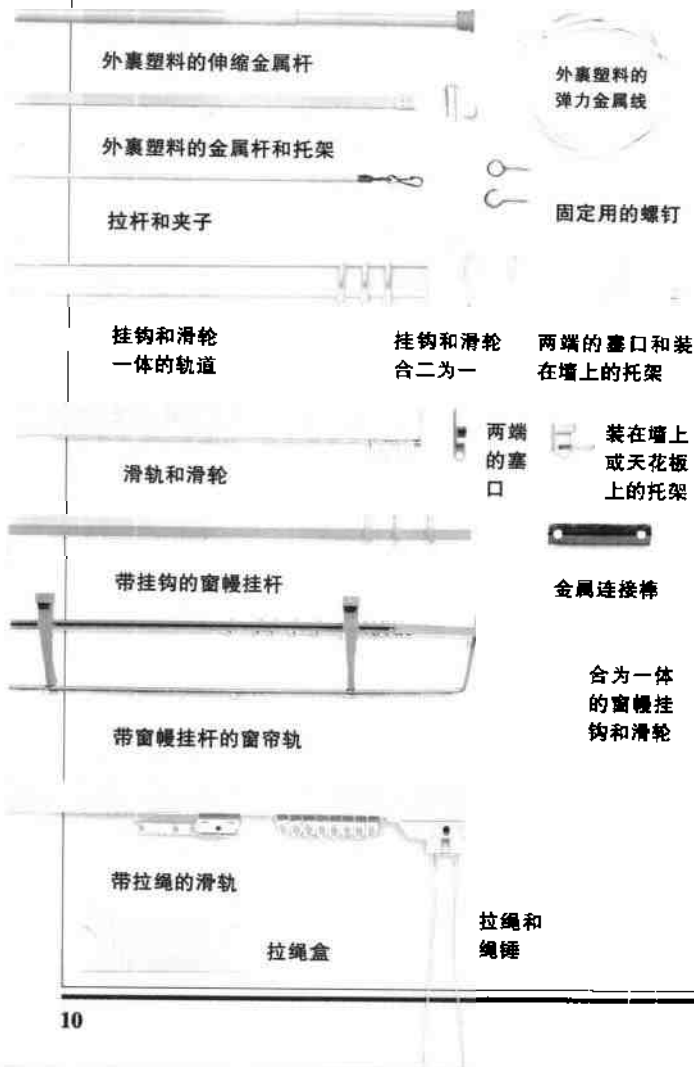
外裹塑料的伸缩金属杆

外裹塑料的弹力金属线

外裹塑料的金属杆和托架

拉杆和夹子

固定用的螺钉

挂钩和滑轮一体的轨道

挂钩和滑轮合二为一

两端的塞口和装在墙上的托架

滑轨和滑轮

两端的塞口

装在墙上或天花板上的托架

带挂钩的窗幔挂杆

金属连接棒

合为一体的窗幔挂钩和滑轮

带窗幔挂杆的窗帘轨

带拉绳的滑轨

拉绳盒

拉绳和绳锤

10